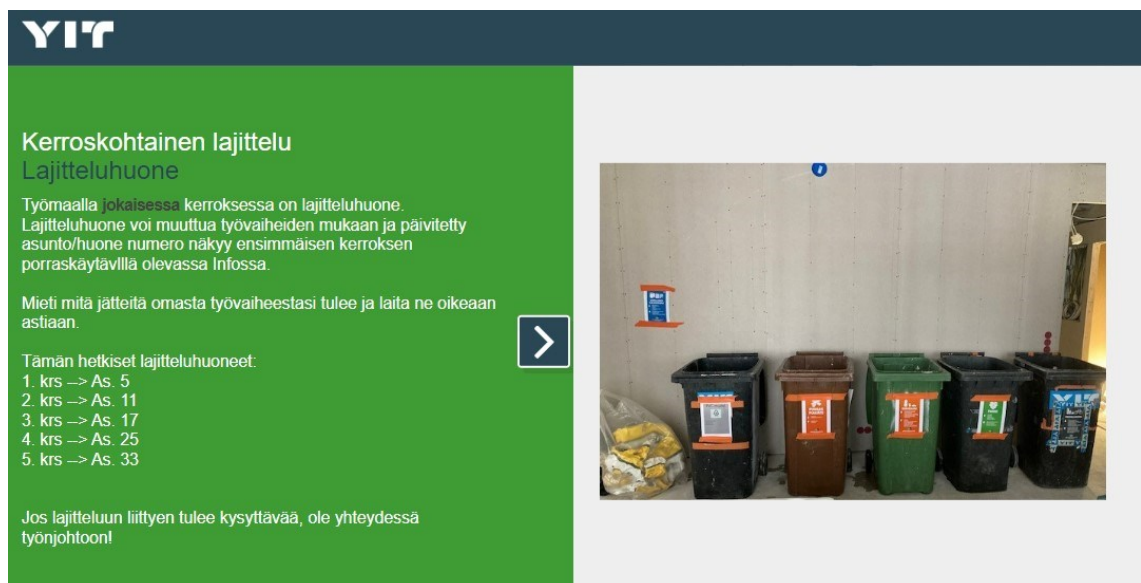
YIT

Kerroskohtainen lajittelu
Lajitteluhuone

Työmaalla jokaisessa kerroksessa on lajitteluhuone. Lajitteluhuone voi muuttua työvaiheiden mukaan ja päivitetty asunto/huone numero näkyy ensimmäisen kerroksen porraskäytävllä olevassa Infossa.

Mieti mitä jätteitä omasta työvaiheestasi tulee ja laita ne oikeaan astiaan.

Tämän hetkiset lajitteluhuoneet:
1. krs --> As. 5
2. krs --> As. 11
3. krs --> As. 17
4. krs --> As. 25
5. krs --> As. 33

Jos lajitteluun liittyen tulee kysyttävää, ole yhteydessä työnjohtoon!

YIT